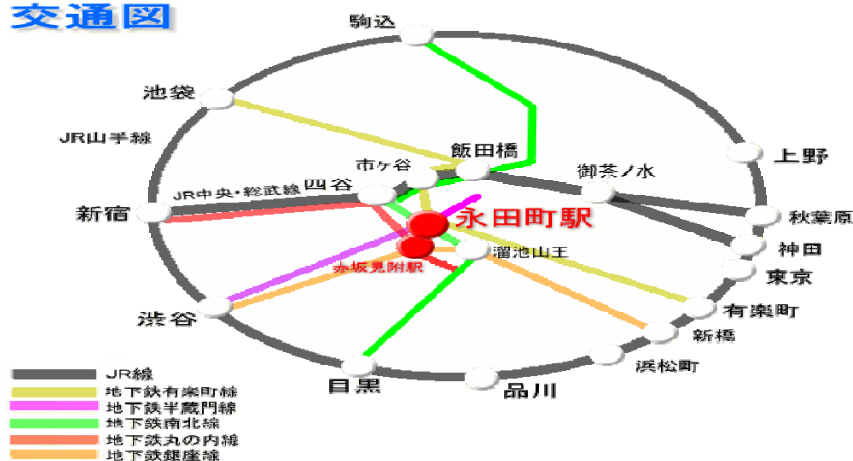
交通図

駒込

池袋

JR山手線

飯田橋

市ヶ谷

御茶ノ水

上野

JR中央・総武線

四谷

永田町駅

秋葉原

新宿

神田

溜池山王

赤坂見附駅

東京

有楽町

渋谷

新橋

浜松町

目黒

品川

JR線
地下鉄有楽町線
地下鉄半蔵門線
地下鉄南北線
地下鉄丸の内線
地下鉄銀座線